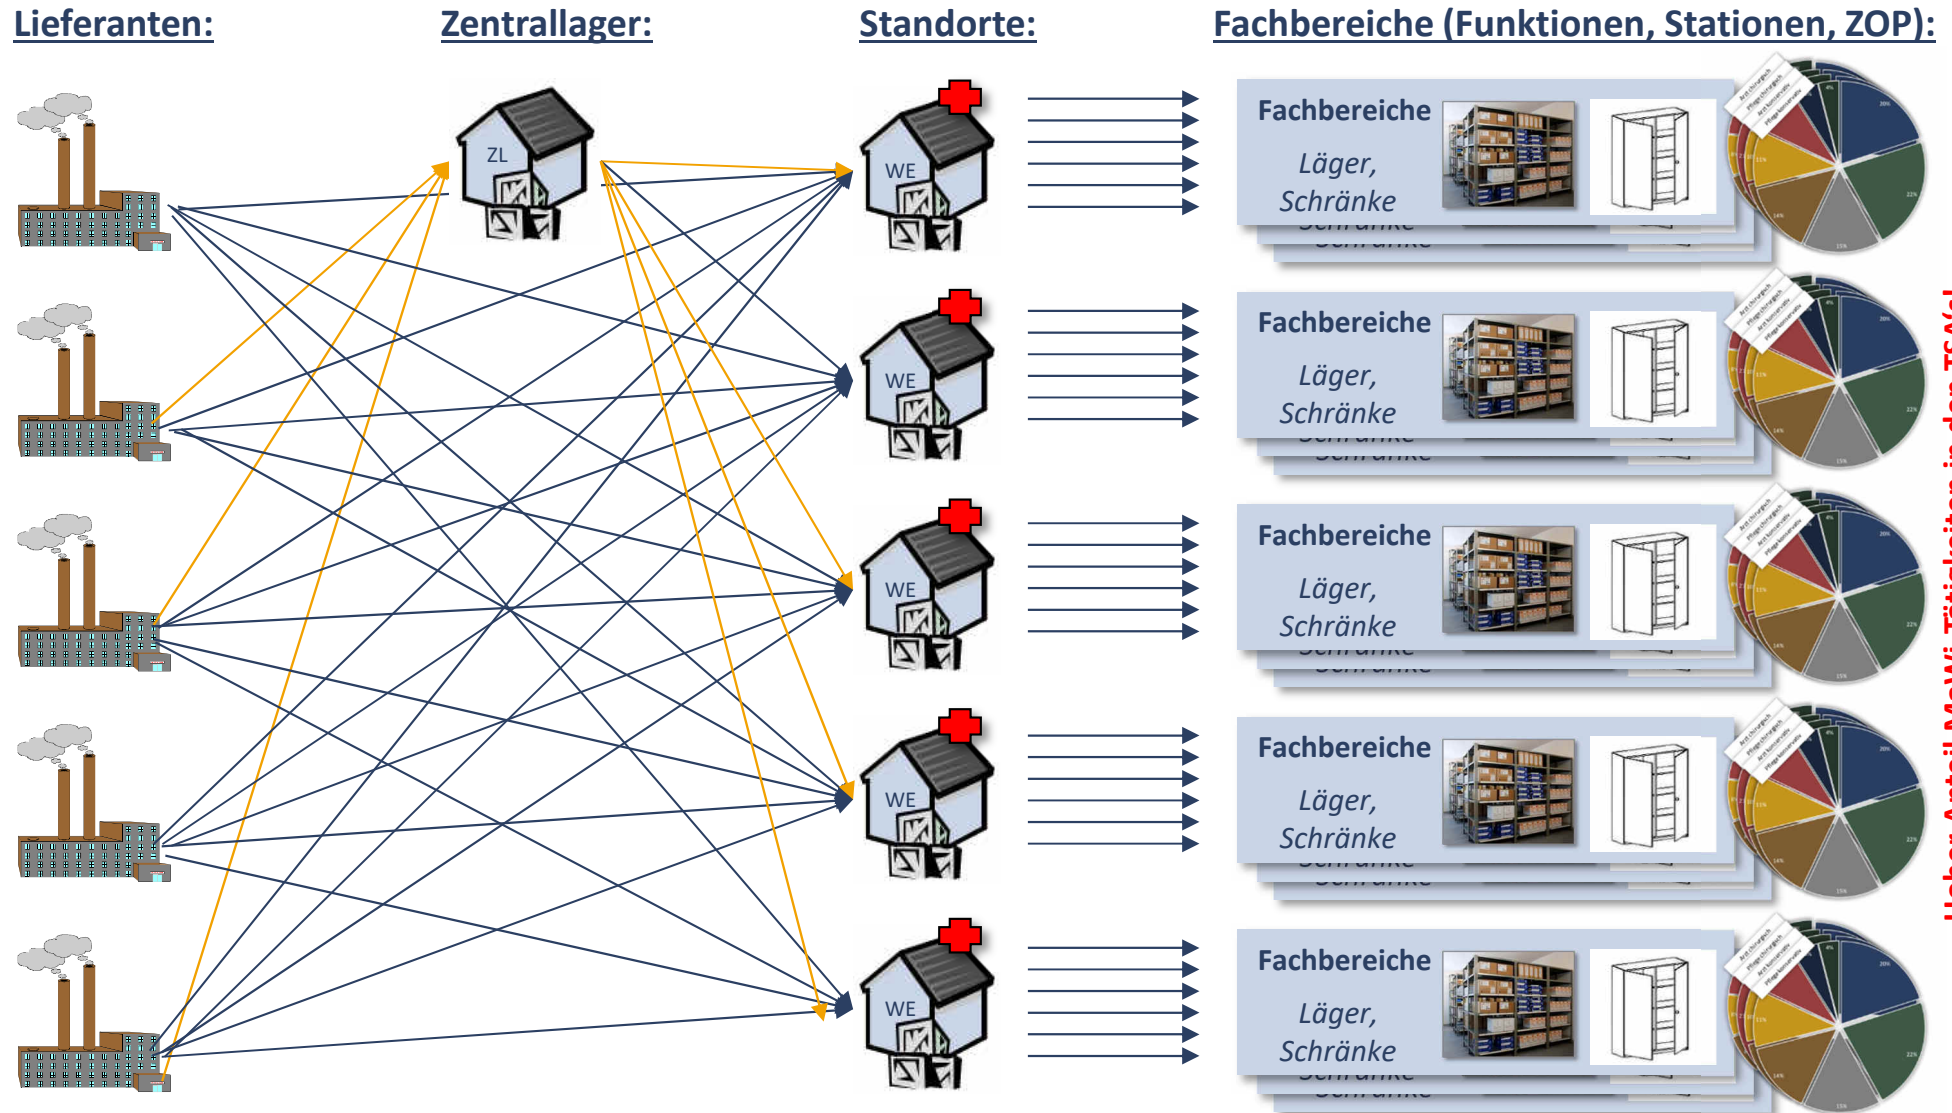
Lieferanten:

Zentrallager:

Standorte:

Fachbereiche (Funktionen, Stationen, ZOP):

ZL

WE

Fachbereiche

Läger, Schränke

WE

Fachbereiche

Läger, Schränke

WE

Fachbereiche

Läger, Schränke

WE

Fachbereiche

Läger, Schränke

WE

Fachbereiche

Läger, Schränke

Hoher Anteil MaWi-Tätigkeiten in den TS (ÄD/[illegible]